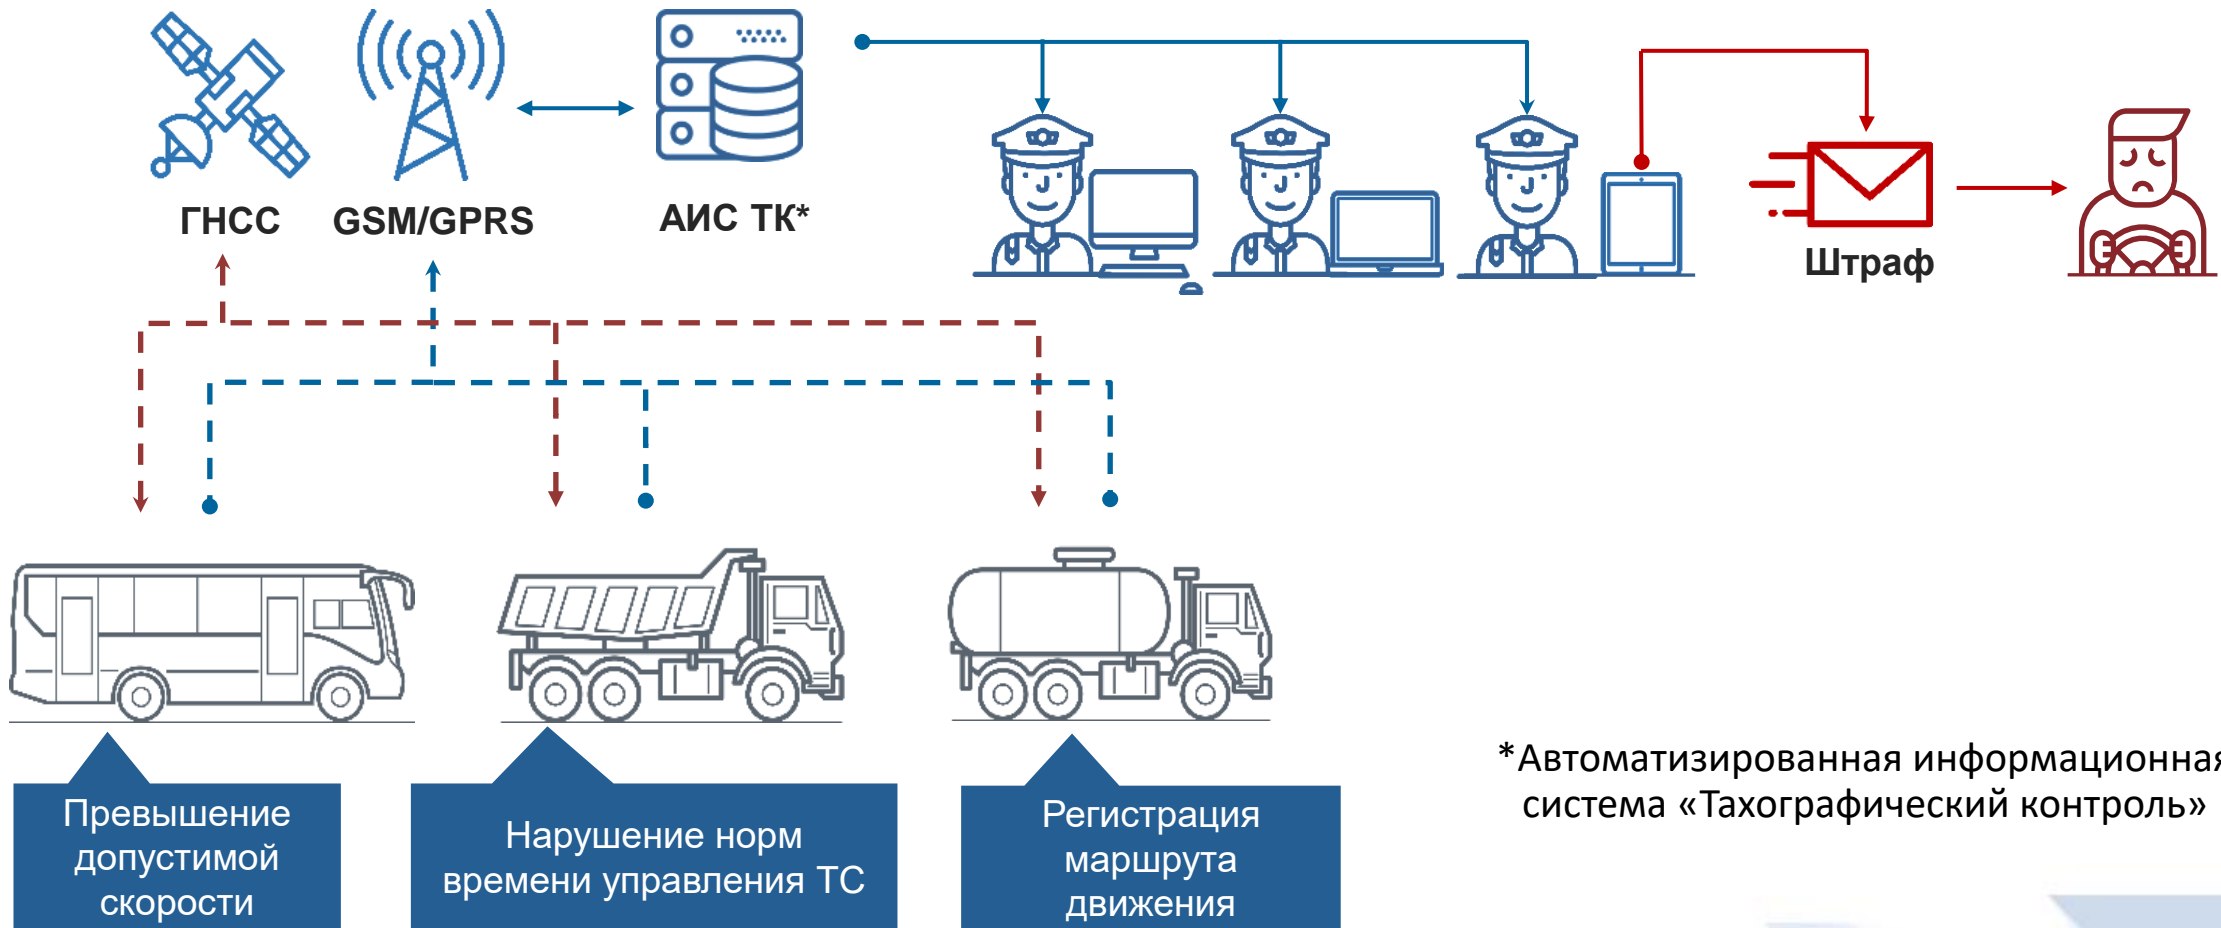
ГНСС

GSM/GPRS

АИС ТК*

Штраф

Превышение допустимой скорости

Нарушение норм времени управления ТС

Регистрация маршрута движения

*Автоматизированная информационная система «Тахографический контроль»